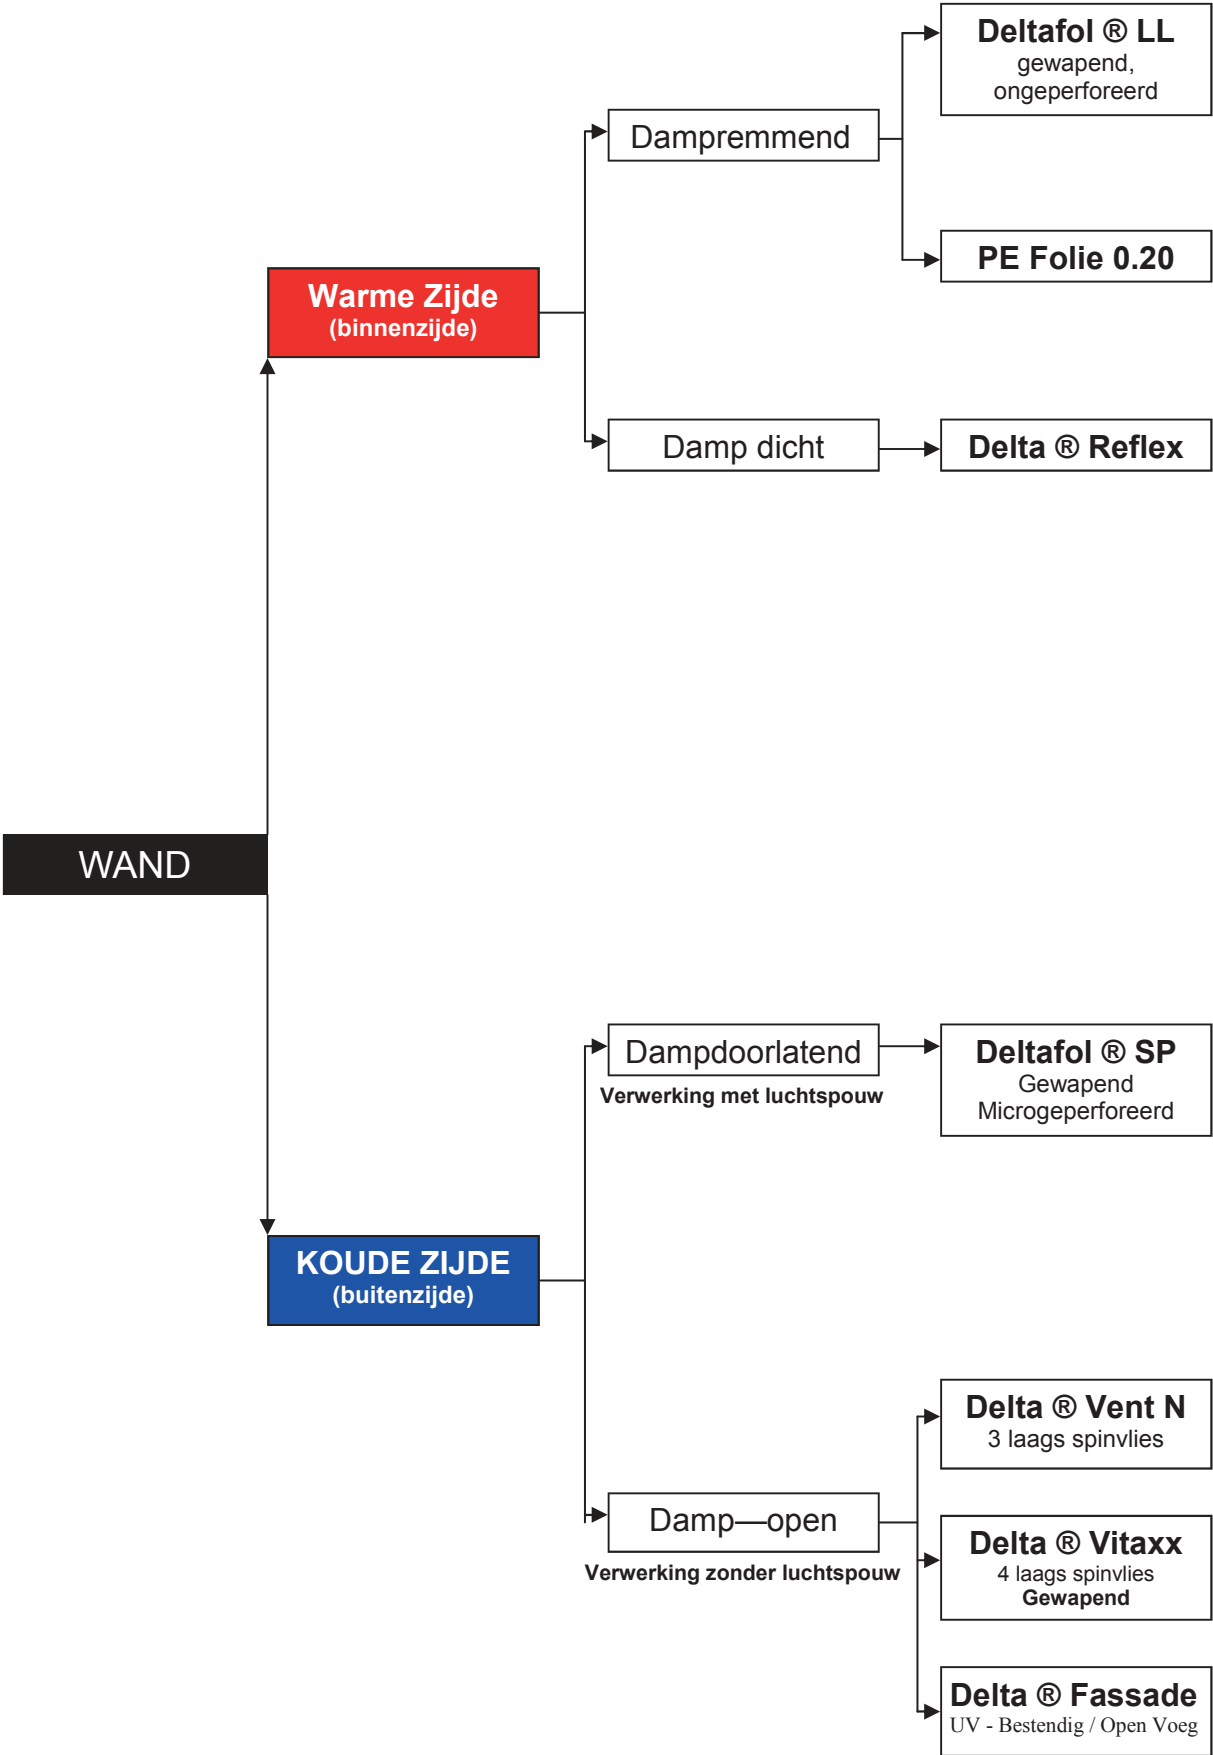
WAND

Warme Zijde
(binnenzijde)

Dampremmend

Deltafol ® LL
gewapend,
ongeperforeerd

PE Folie 0.20

Damp dicht

Delta ® Reflex

KOUDE ZIJDE
(buitenzijde)

Dampdoorlatend
Verwerking met luchtspouw

Deltafol ® SP
Gewapend
Microgeperforeerd

Damp—open
Verwerking zonder luchtspouw

Delta ® Vent N
3 laags spinvlies

Delta ® Vitaxx
4 laags spinvlies
Gewapend

Delta ® Fassade
UV - Bestendig / Open Voeg